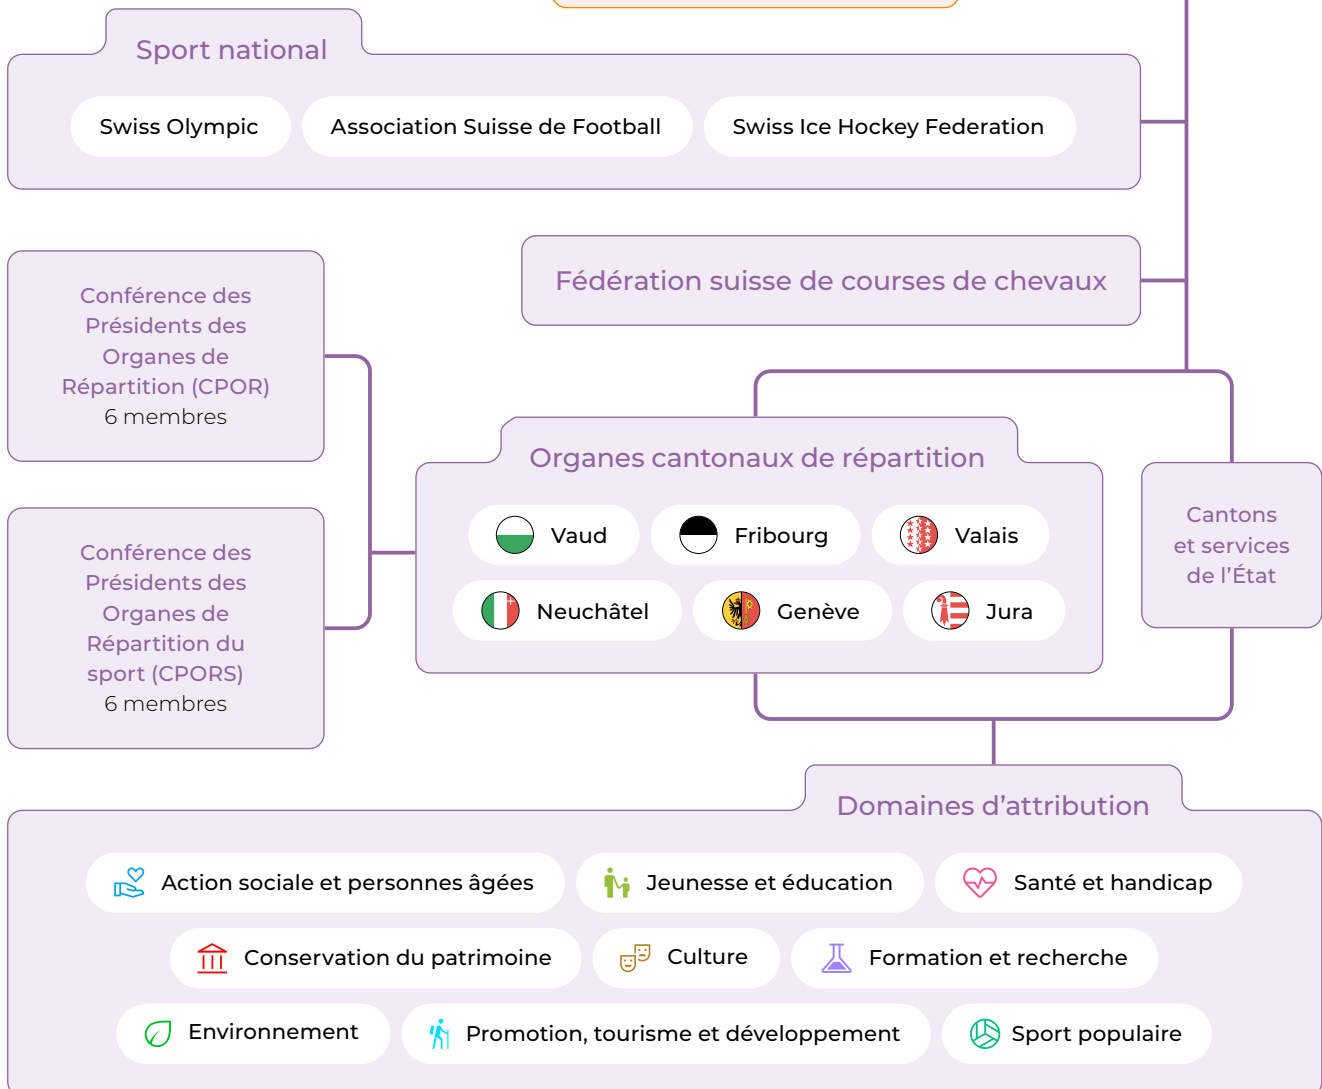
Sport national

Swiss Olympic

Association Suisse de Football

Swiss Ice Hockey Federation

Fédération suisse de courses de chevaux

Conférence des Présidents des Organes de Répartition (CPOR)
6 membres

Conférence des Présidents des Organes de Répartition du sport (CPORS)
6 membres

Organes cantonaux de répartition

Vaud

Fribourg

Valais

Neuchâtel

Genève

Jura

Cantons et services de l'État

Domaines d'attribution

Action sociale et personnes âgées

Jeunesse et éducation

Santé et handicap

Conservation du patrimoine

Culture

Formation et recherche

Environnement

Promotion, tourisme et développement

Sport populaire